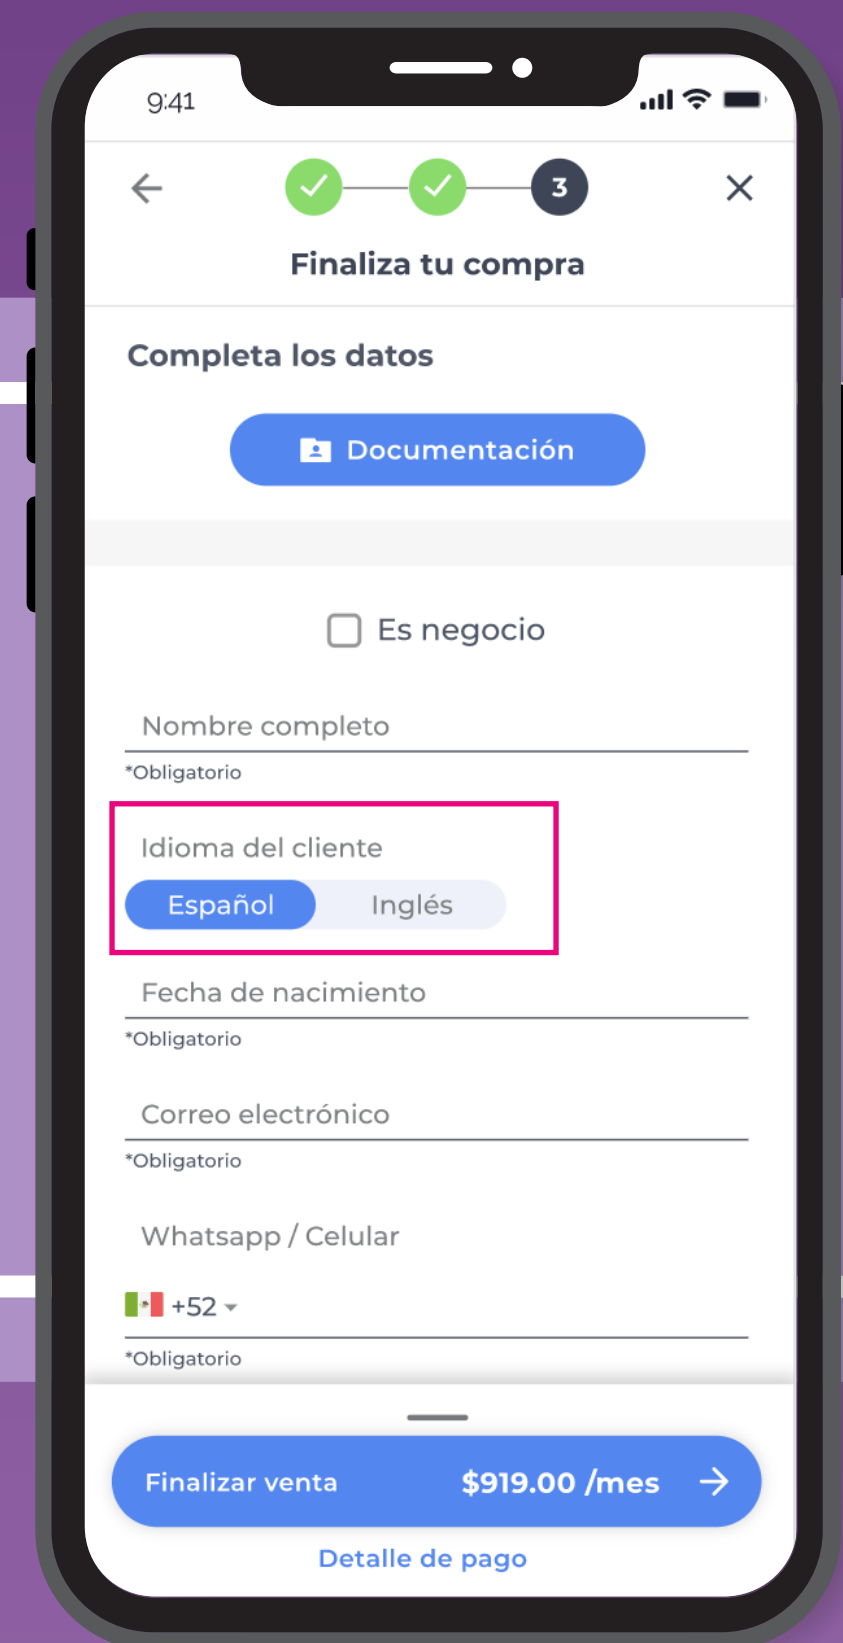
9:41

3

Finaliza tu compra

Completa los datos

Documentación

Es negocio

Nombre completo

*Obligatorio

Idioma del cliente

Español Inglés

Fecha de nacimiento

*Obligatorio

Correo electrónico

*Obligatorio

Whatsapp / Celular

+52

*Obligatorio

Finalizar venta $919.00 /mes

Detalle de pago